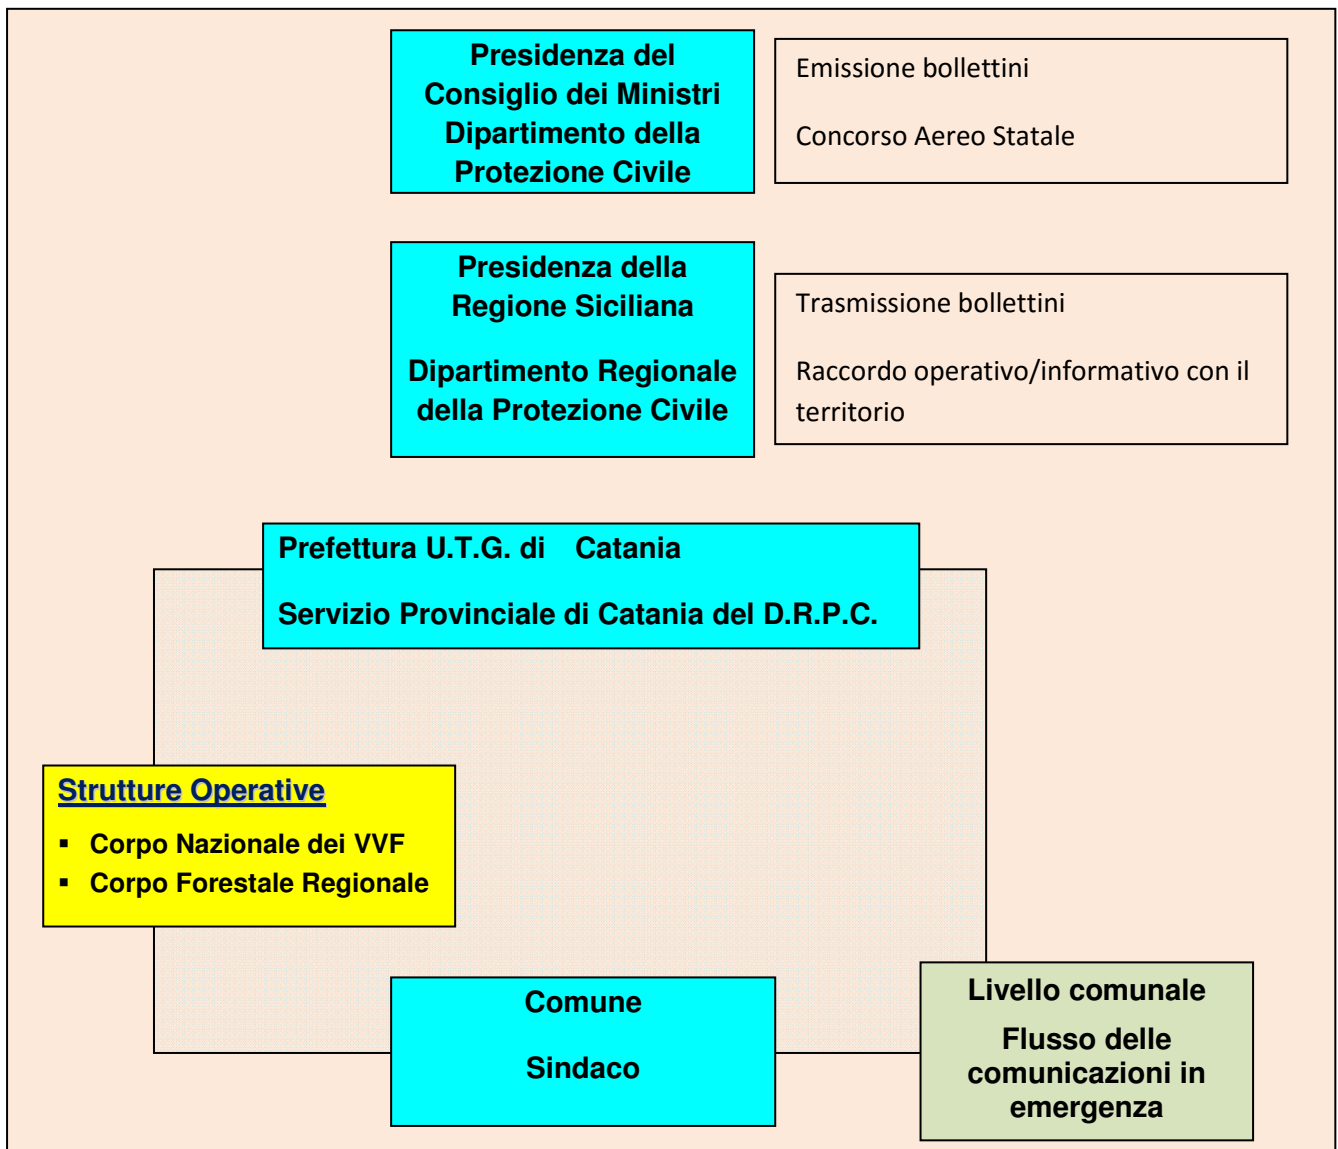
Presidenza del Consiglio dei Ministri Dipartimento della Protezione Civile

Emissione bollettini

Concorso Aereo Statale

Presidenza della Regione Siciliana

Dipartimento Regionale della Protezione Civile

Trasmissione bollettini

Raccordo operativo/informativo con il territorio

Prefettura U.T.G. di Catania

Servizio Provinciale di Catania del D.R.P.C.

Strutture Operative

- Corpo Nazionale dei VVF
- Corpo Forestale Regionale

Comune

Sindaco

Livello comunale

Flusso delle comunicazioni in emergenza